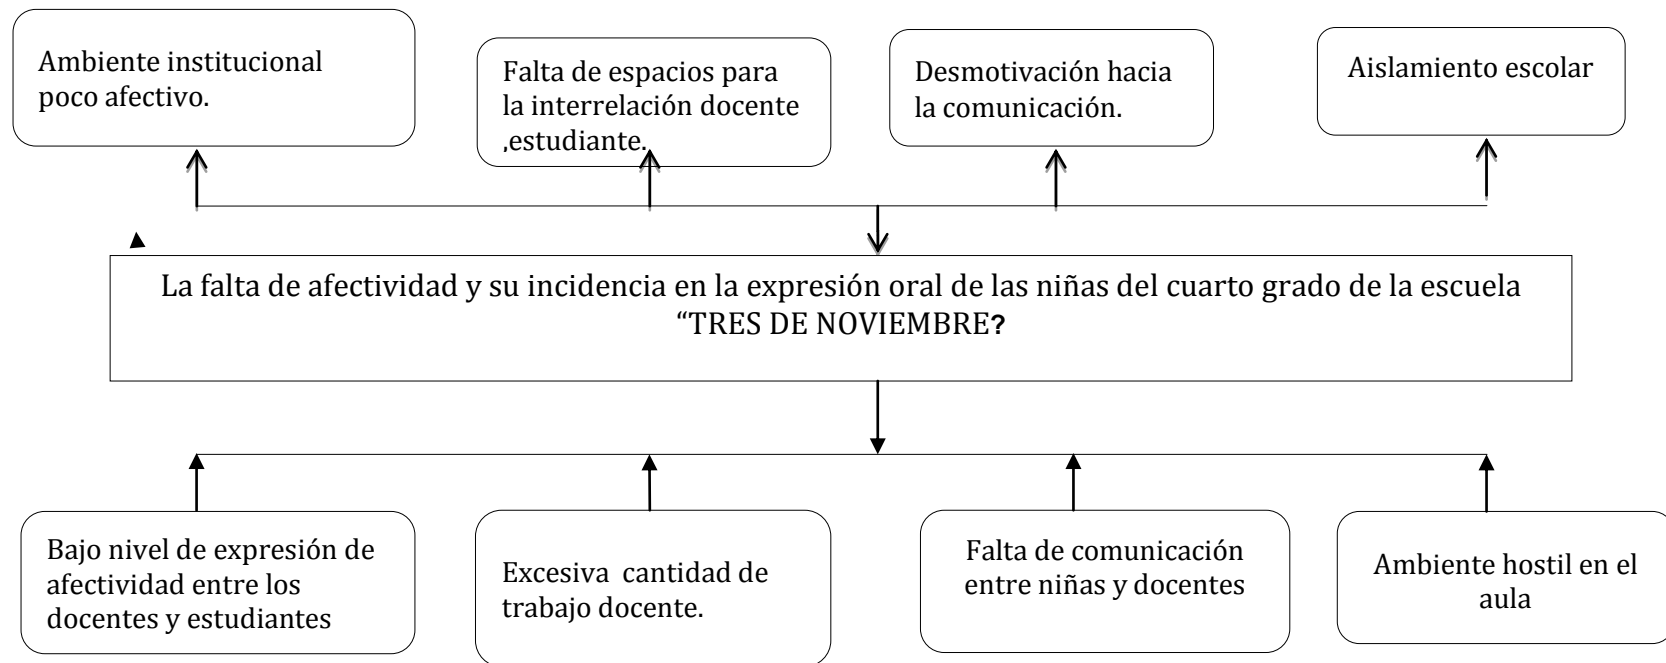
Ambiente institucional poco afectivo.

Falta de espacios para la interrelación docente ,estudiante.

Desmotivación hacia la comunicación.

Aislamiento escolar

La falta de afectividad y su incidencia en la expresión oral de las niñas del cuarto grado de la escuela "TRES DE NOVIEMBRE?

Bajo nivel de expresión de afectividad entre los docentes y estudiantes

Excesiva cantidad de trabajo docente.

Falta de comunicación entre niñas y docentes

Ambiente hostil en el aula